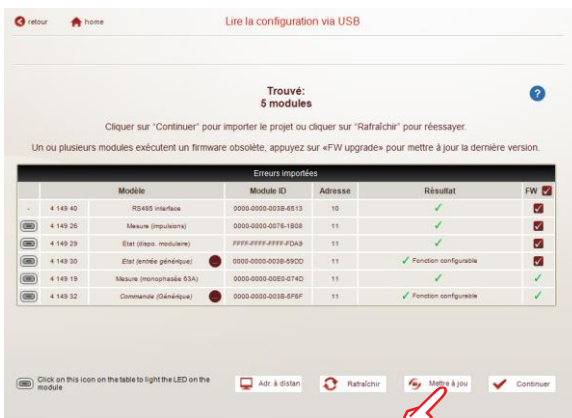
retour home Lire la configuration via USB

Trouvé:
5 modules

Cliquer sur "Continuer" pour importer le projet ou cliquer sur "Rafraîchir" pour réessayer.

Un ou plusieurs modules exécutent un firmware obsolète, appuyez sur «FW upgrade» pour mettre à jour la dernière version.

Erreurs importées

| | | Modèle | Module ID | Adresse | Résultat | FW |
|---|---|---|---|---|---|---|
| - | 4 149 40 | RS485 interface | 0000-0000-003B-6513 | 10 | ✓ | |
| | 4 149 26 | Mesure (impulsions) | 0000-0000-0076-1B08 | 11 | ✓ | |
| | 4 149 29 | Etat (dispo. modulaire) | FFFF-FFFF-FFFF-FDA9 | 11 | ✓ | |
| | 4 149 30 | Etat (entrée générique) | 0000-0000-003B-59DD | 11 | ✓ Fonction configurable | |
| | 4 149 19 | Mesure (monophasée 63A) | 0000-0000-00E0-074D | 11 | ✓ | |
| | 4 149 32 | Commande (Générique) | 0000-0000-003B-5F6F | 11 | ✓ Fonction configurable | ✓ |

Click on this icon on the table to light the LED on the module

Adr. à distan Rafraîchir Mettre à jou Continuer